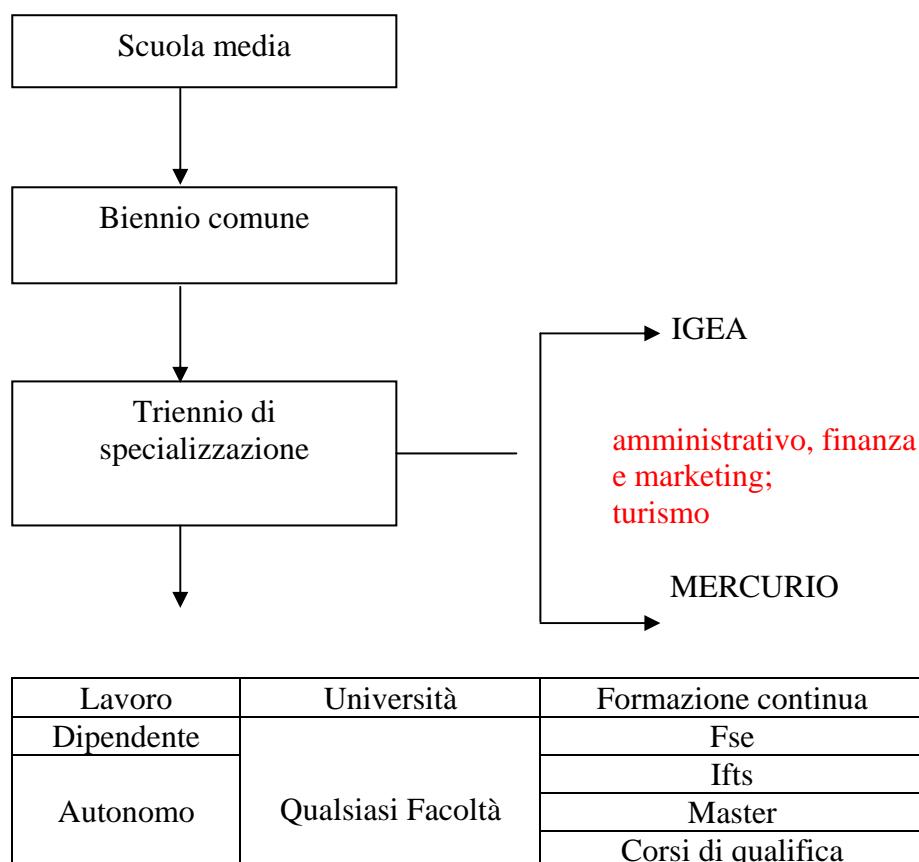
Scuola media

Biennio comune

Triennio di specializzazione

IGEA

amministrativo, finanza e marketing; turismo

MERCURIO

| Lavoro | Università | Formazione continua |
|---|---|---|
| Dipendente | Qualsiasi Facoltà | Fse |
| Autonomo | | Ifts |
| | | Master |
| | | Corsi di qualifica |